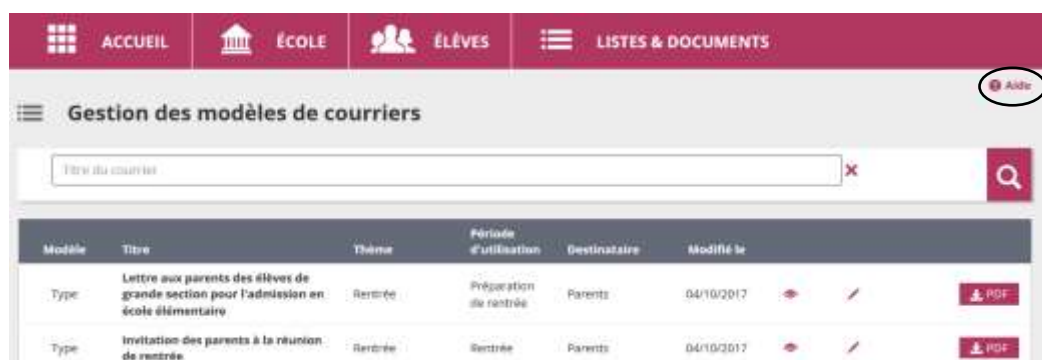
ACCUEIL ÉCOLE ÉLÈVES LISTES & DOCUMENTS

Aide

Gestion des modèles de courriers

Titre du courrier

| Modèle | Titre | Thème | Période d'utilisation | Destinataire | Modifié le | | | |
|---|---|---|---|---|---|---|---|---|
| Type | Lettre aux parents des élèves de grande section pour l'admission en école élémentaire | Rentrée | Préparation de rentrée | Parents | 04/10/2017 | | | PDF |
| Type | Invitation des parents à la réunion de rentrée | Rentrée | Rentrée | Parents | 04/10/2017 | | | PDF |